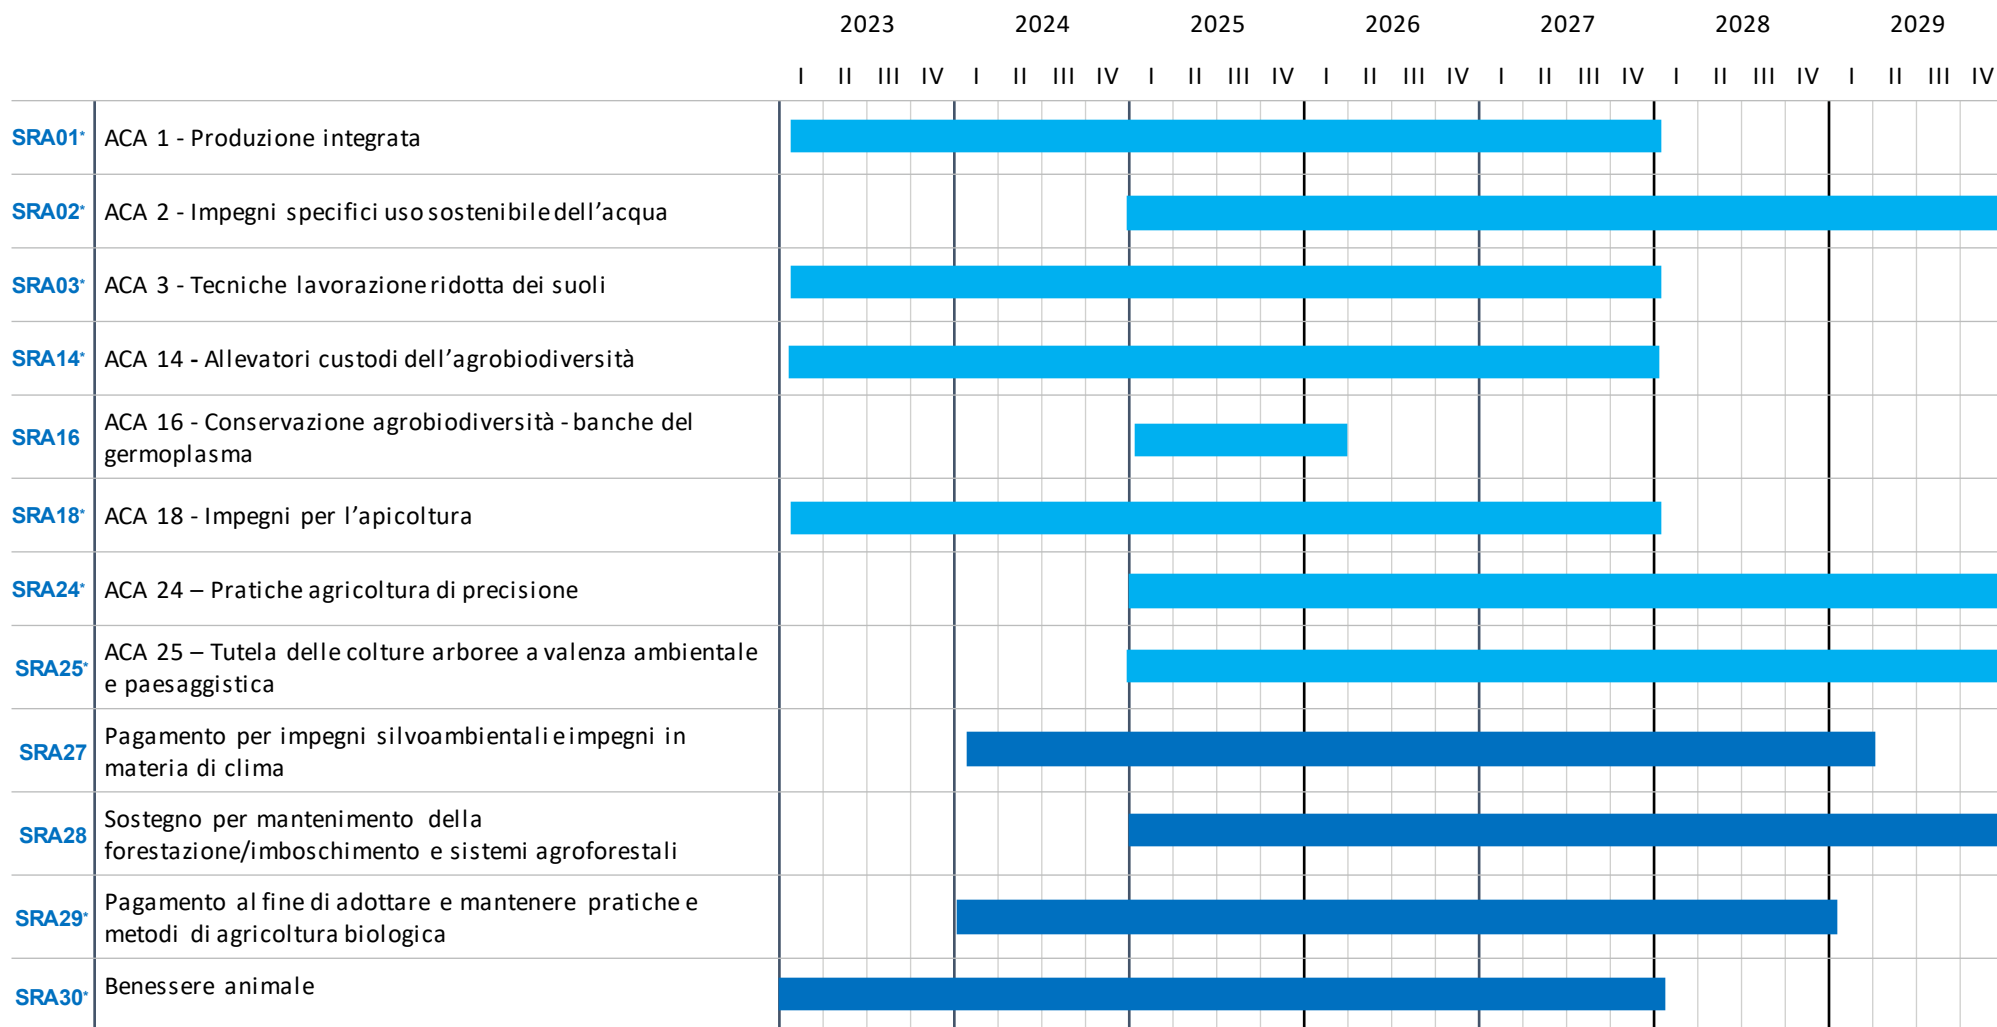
| | | 2023 | 2024 | 2025 | 2026 | 2027 | 2028 | 2029 |
|---|---|---|---|---|---|---|---|---|
| | | I II III IV | I II III IV | I II III IV | I II III IV | I II III IV | I II III IV | I II III IV |
| SRA01* | ACA 1 - Produzione integrata | | | | | | | |
| SRA02* | ACA 2 - Impegni specifici uso sostenibile dell'acqua | | | | | | | |
| SRA03* | ACA 3 - Tecniche lavorazione ridotta dei suoli | | | | | | | |
| SRA14* | ACA 14 - Allevatori custodi dell'agrobiodiversità | | | | | | | |
| SRA16 | ACA 16 - Conservazione agrobiodiversità - banche del germoplasma | | | | | | | |
| SRA18* | ACA 18 - Impegni per l'apicoltura | | | | | | | |
| SRA24* | ACA 24 – Pratiche agricoltura di precisione | | | | | | | |
| SRA25* | ACA 25 – Tutela delle colture arboree a valenza ambientale e paesaggistica | | | | | | | |
| SRA27 | Pagamento per impegni silvoambientali e impegni in materia di clima | | | | | | | |
| SRA28 | Sostegno per mantenimento della forestazione/imboschimento e sistemi agroforestali | | | | | | | |
| SRA29* | Pagamento al fine di adottare e mantenere pratiche e metodi di agricoltura biologica | | | | | | | |
| SRA30* | Benessere animale | | | | | | | |